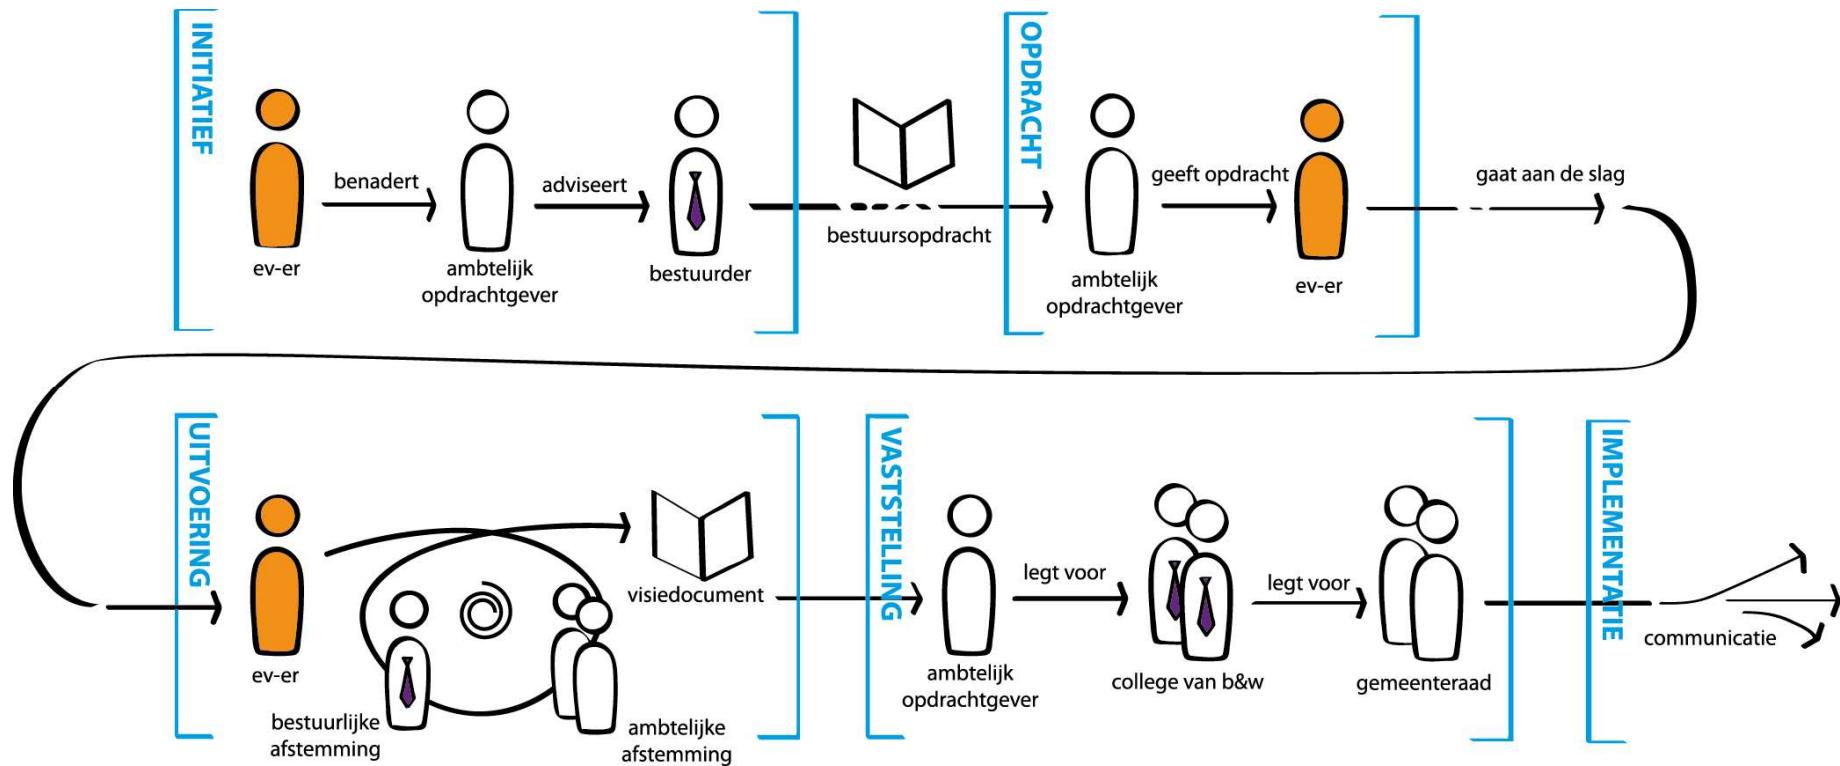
INITIATIEF

ev-er

benadert

ambtelijk opdrachtgever

adviseert

bestuurder

bestuursopdracht

OPDRACHT

ambtelijk opdrachtgever

geeft opdracht

ev-er

gaat aan de slag

UITVOERING

ev-er

bestuurlijke afstemming

ambtelijke afstemming

visiedocument

VASTSTELLING

ambtelijk opdrachtgever

legt voor

college van b&w

legt voor

gemeenteraad

IMPLEMENTATIE

communicatie